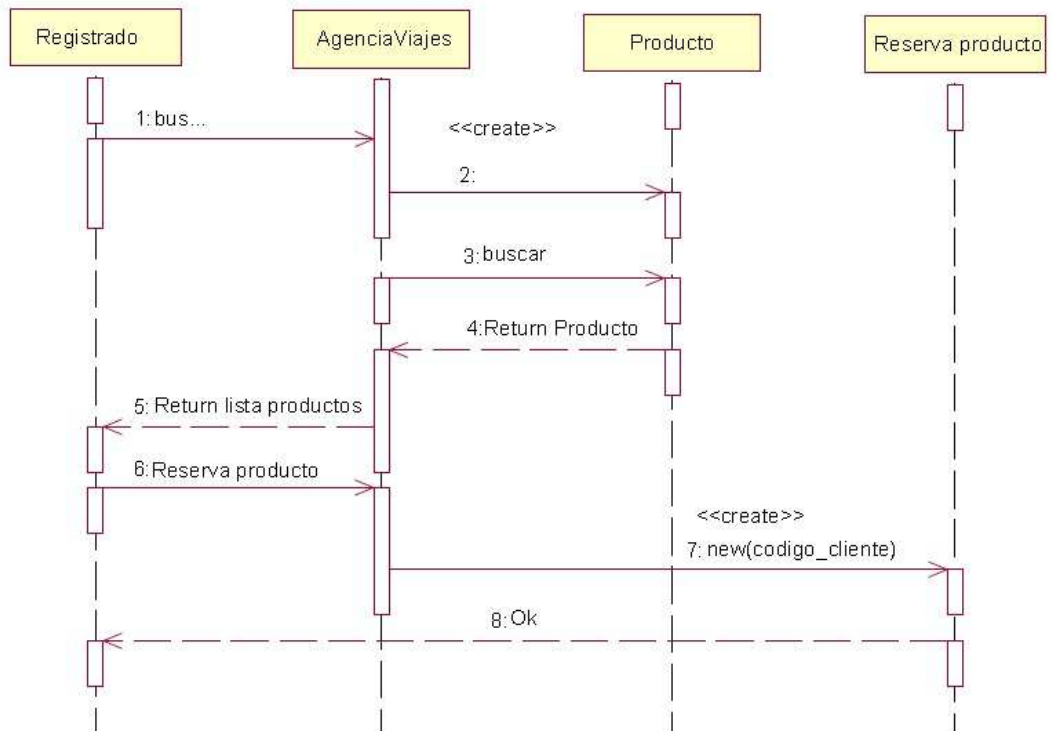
Registrado

AgenciaViajes

Producto

Reserva producto

1: bus...

<<create>>

2:

3: buscar

4:Return Producto

5: Return lista productos

6:Reserva producto

<<create>>

7: new(codigo_cliente)

8: Ok